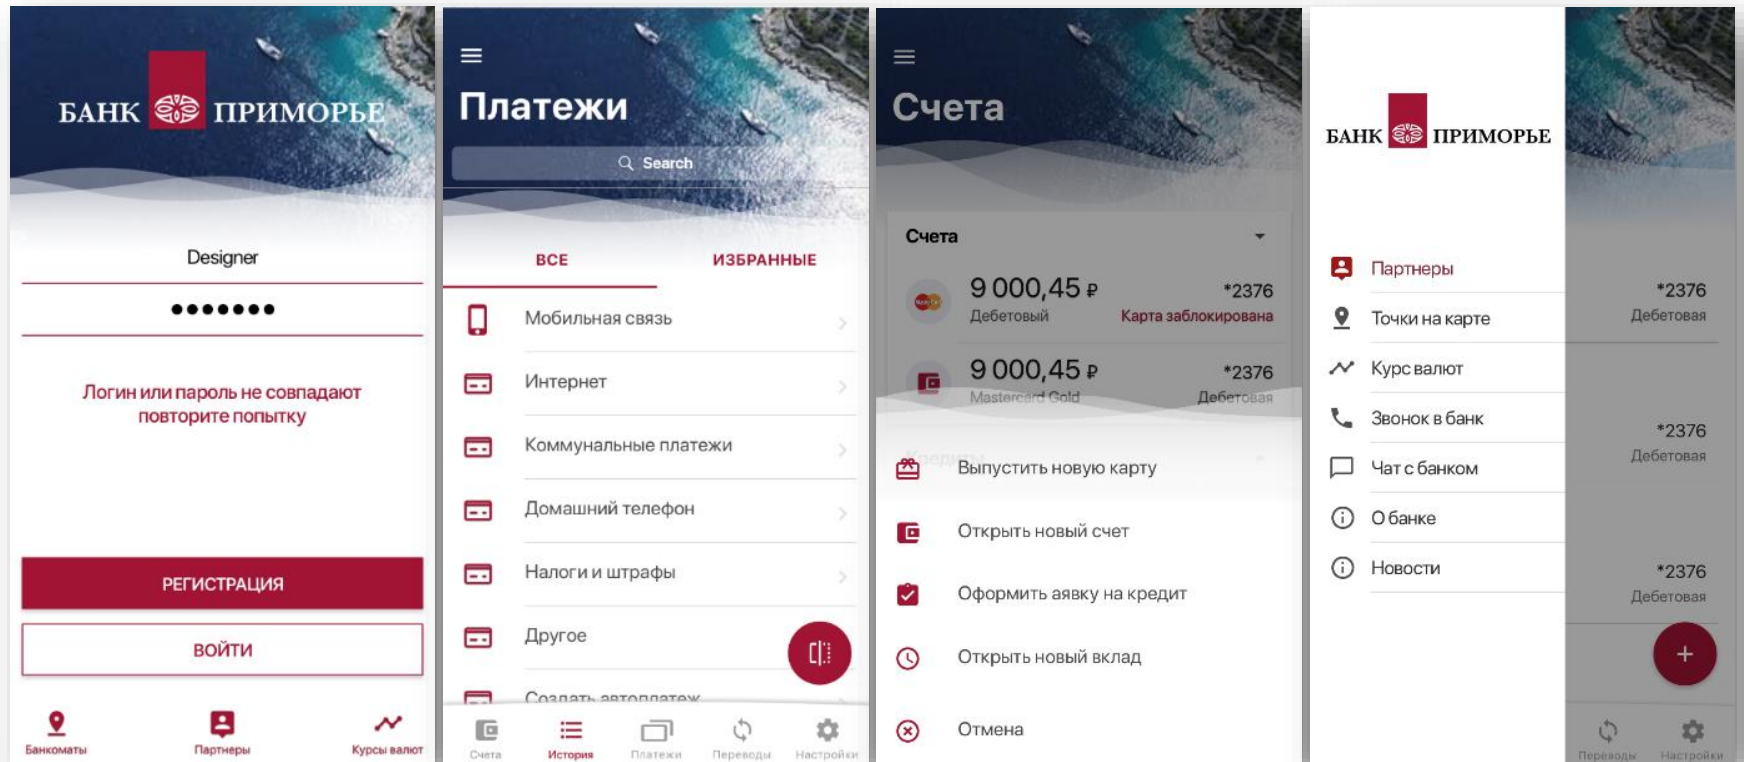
БАНК ПРИМОРЬЕ

Designer

•••••••

Логин или пароль не совпадают повторите попытку

РЕГИСТРАЦИЯ

ВОЙТИ

Банкоматы
Партнеры
Курсы валют

Платежи

Search

ВСЕ
ИЗБРАННЫЕ

Мобильная связь
Интернет
Коммунальные платежи
Домашний телефон
Налоги и штрафы
Другое
Создать автоплатеж

Счета
История
Платежи
Переводы
Настройки

Счета

Счета

9 000,45 ₽
Дебетовый
*2376
Карта заблокирована

9 000,45 ₽
Mastercard Gold
*2376
Дебетовая

Кредиты

Выпустить новую карту
Открыть новый счет
Оформить аявку на кредит
Открыть новый вклад
Отмена

БАНК ПРИМОРЬЕ

Партнеры
Точки на карте
Курс валют
Звонок в банк
Чат с банком
О банке
Новости

*2376
Дебетовая
*2376
Дебетовая
*2376
Дебетовая

Переводы
Настройки